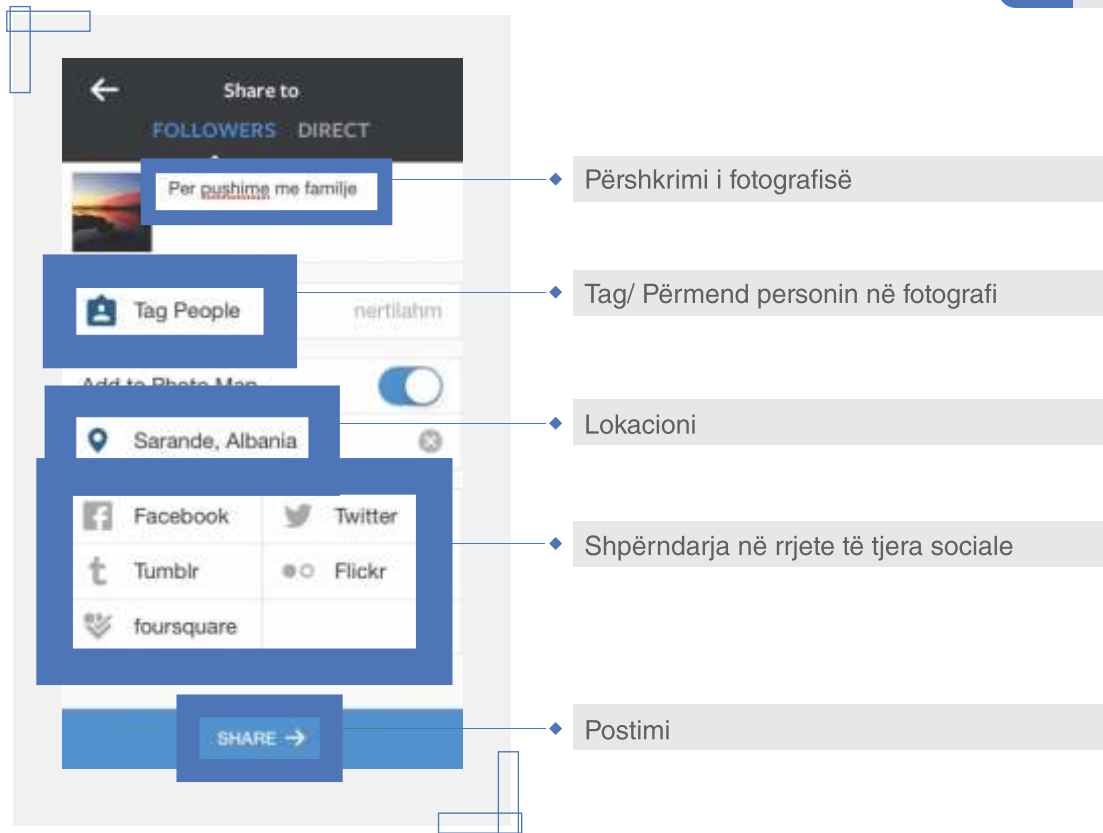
Share to
FOLLOWERS DIRECT

Per pushime me familje

Tag People
nertilahm

Add to Photo Map

Sarande, Albania

Facebook
Twitter
Tumblr
Flickr
foursquare

SHARE

Përshkrimi i fotografisë

Tag/ Përmend personin në fotografi

Lokacioni

Shpërndarja në rrjete të tjera sociale

Postimi